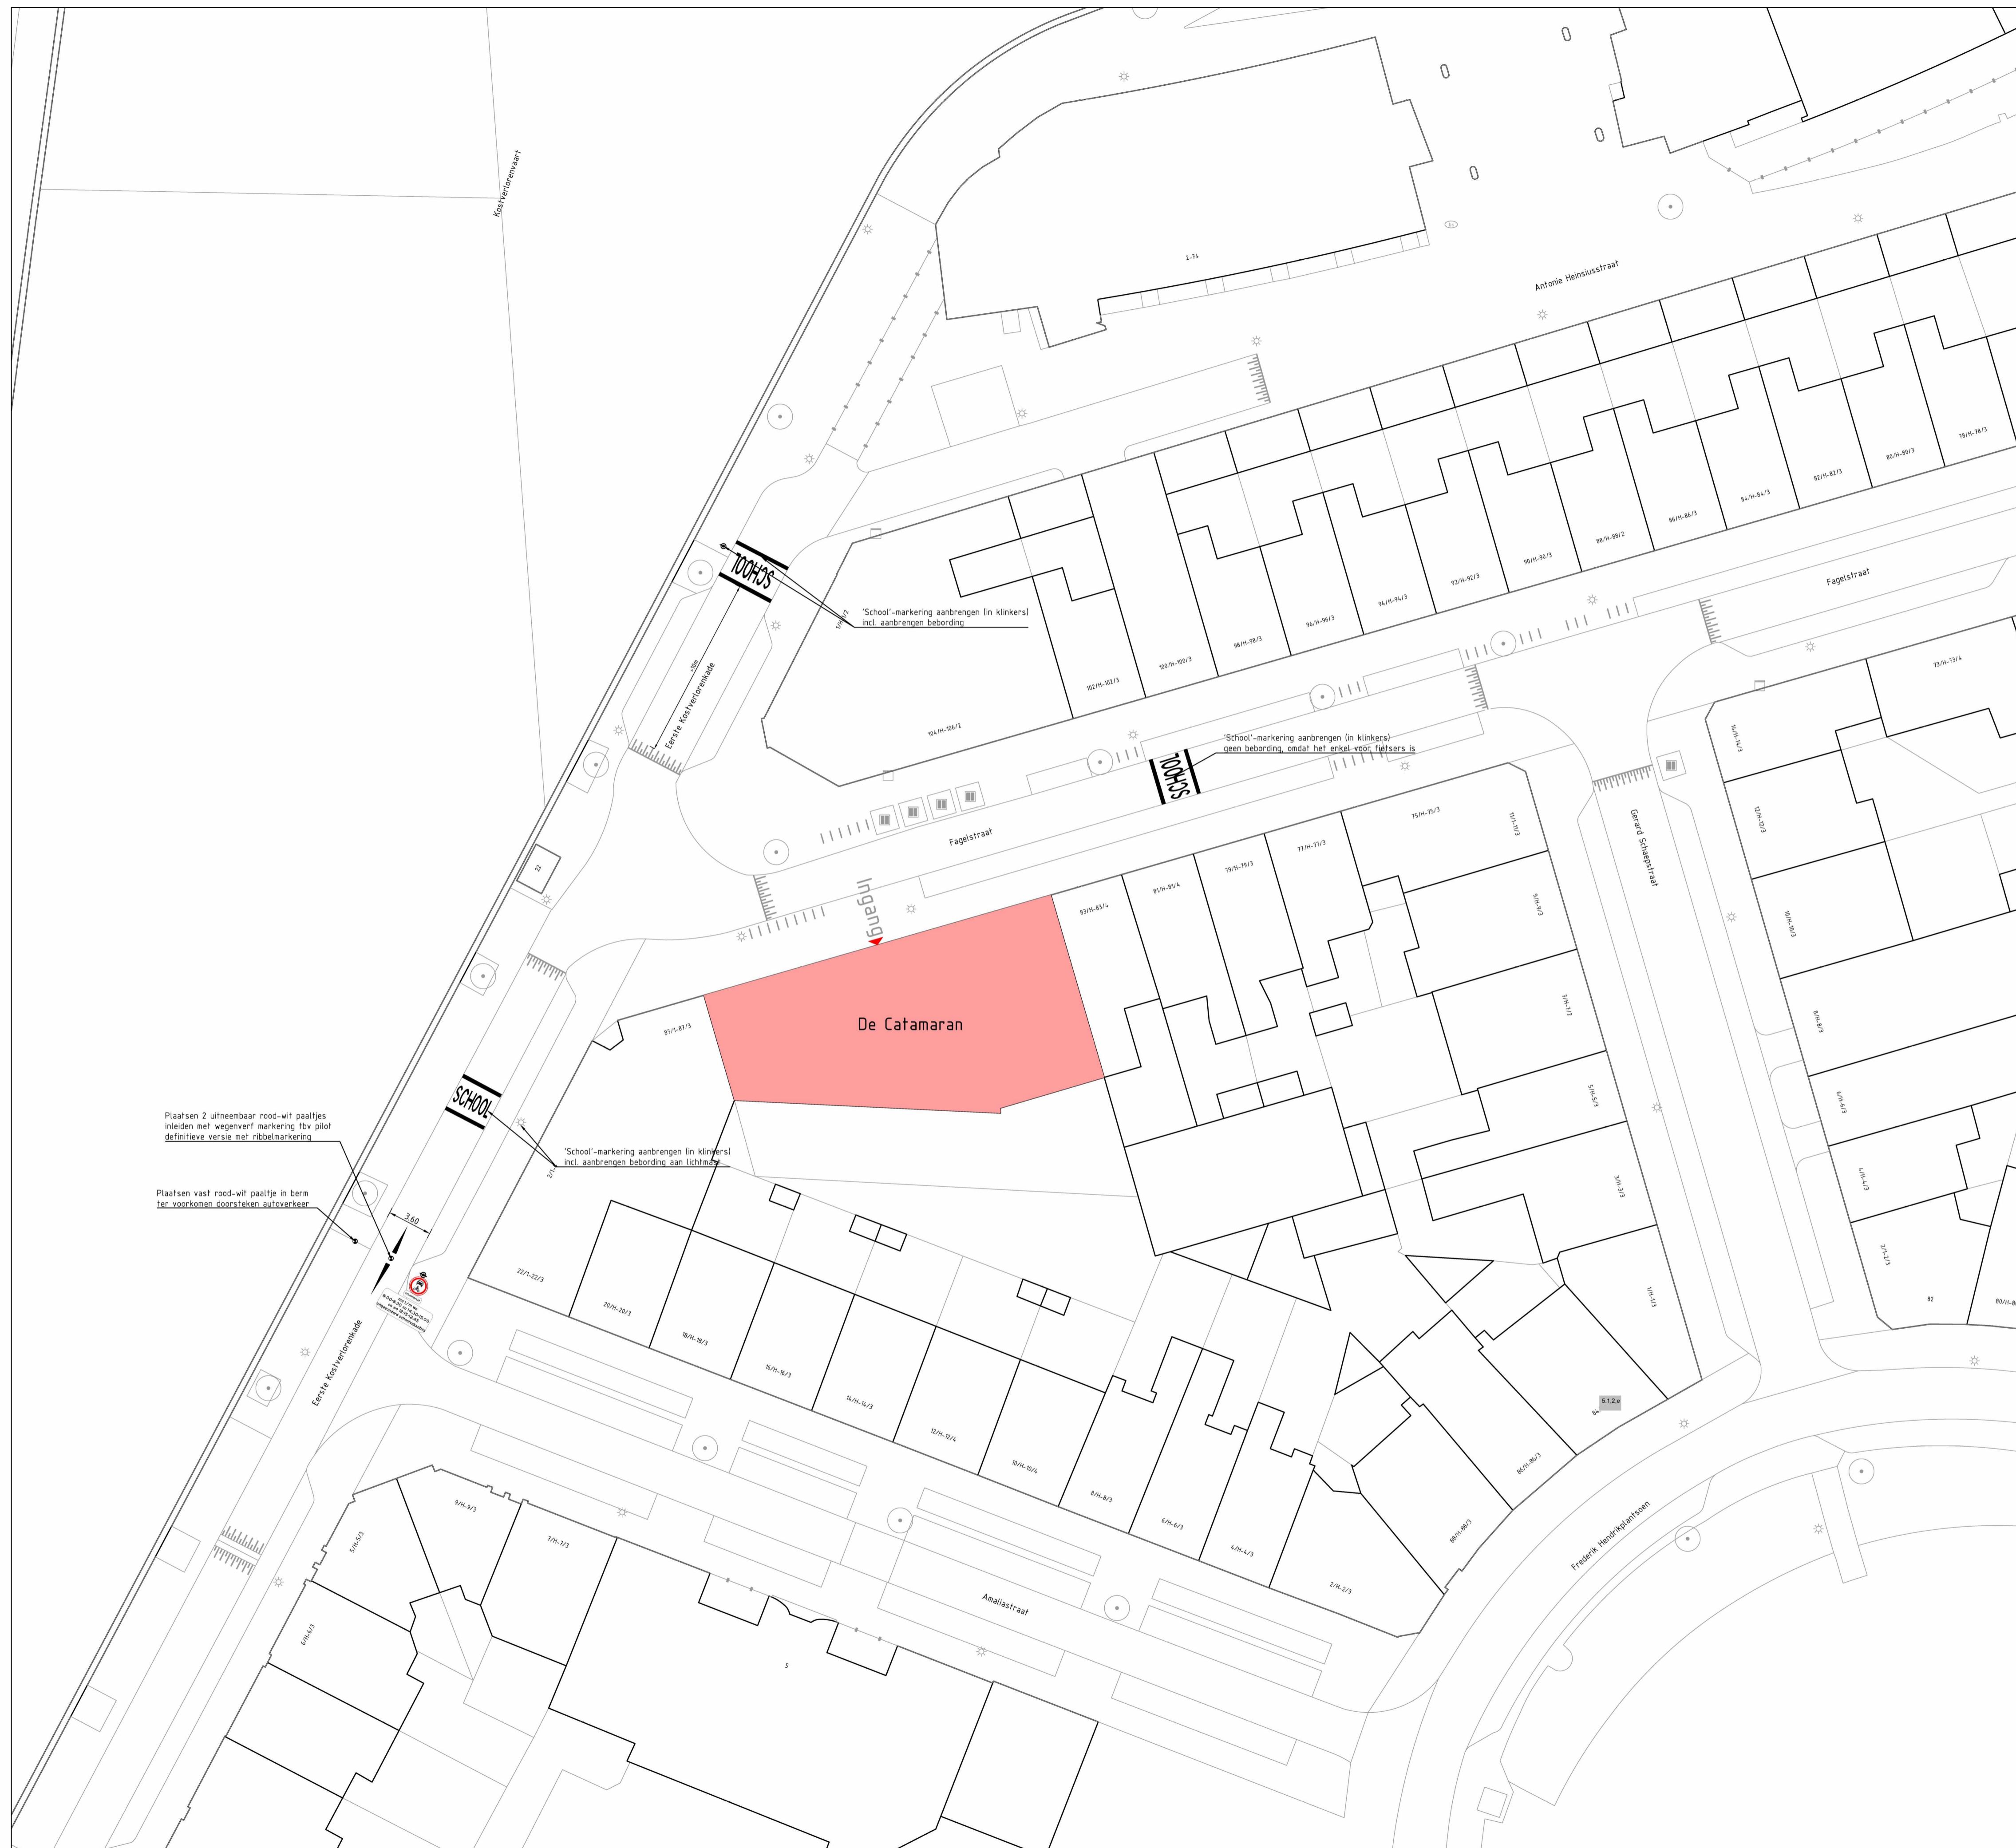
Kostverlorenvaart

2-34

Antonie Heinsiusstraat

78/H-78/3
80/H-80/3
82/H-82/3
84/H-84/3
86/H-86/3
88/H-88/2
90/H-90/3
92/H-92/3
94/H-94/3
96/H-96/3
98/H-98/3
100/H-100/3
102/H-102/3
104/H-106/2

Fagelstraat

SCHOOL

'School'-markering aanbrengen (in klinkers)
incl. aanbrengen bebording

Eerste Kostverlorenkade

SCHOOL

'School'-markering aanbrengen (in klinkers)
geen bebording, omdat het enkel voor fietsers is

Fagelstraat

73/H-73/4
75/H-75/3
77/H-77/3
79/H-79/3
81/H-81/4
83/H-83/4

Ingang

Gerard Schaepstraat

De Catamaran

87/1-81/3

14/H-14/3
12/H-12/3
10/H-10/3
8/H-8/3
6/H-6/3
4/H-4/3
2/1-2/3
82
80/H-8

11/1-11/3
9/H-9/3
7/H-7/2
5/H-5/3
3/H-3/3
1/H-1/3

SCHOOL

Plaatsen 2 uitneembaar rood-wit paaltjes inleiden met wegenverf markering tbv pilot definitieve versie met ribbelmarkering

'School'-markering aanbrengen (in klinkers)
incl. aanbrengen bebording aan lichtmast

Plaatsen vast rood-wit paaltje in berm ter voorkomen doorsteken autoverkeer

3.60

22/1-22/3
20/H-20/3
18/H-18/3
16/H-16/3
14/H-14/3
12/H-12/4
10/H-10/4
8/H-8/3
6/H-6/3
4/H-4/3
2/H-2/3

Eerste Kostverlorenkade

9/H-9/3
7/H-7/3
5/H-5/3
6/H-6/3

Amaliastraat

5

86/H-86/3
88/H-88/3

Frederik Hendrikplantsoen

S.1.2.e